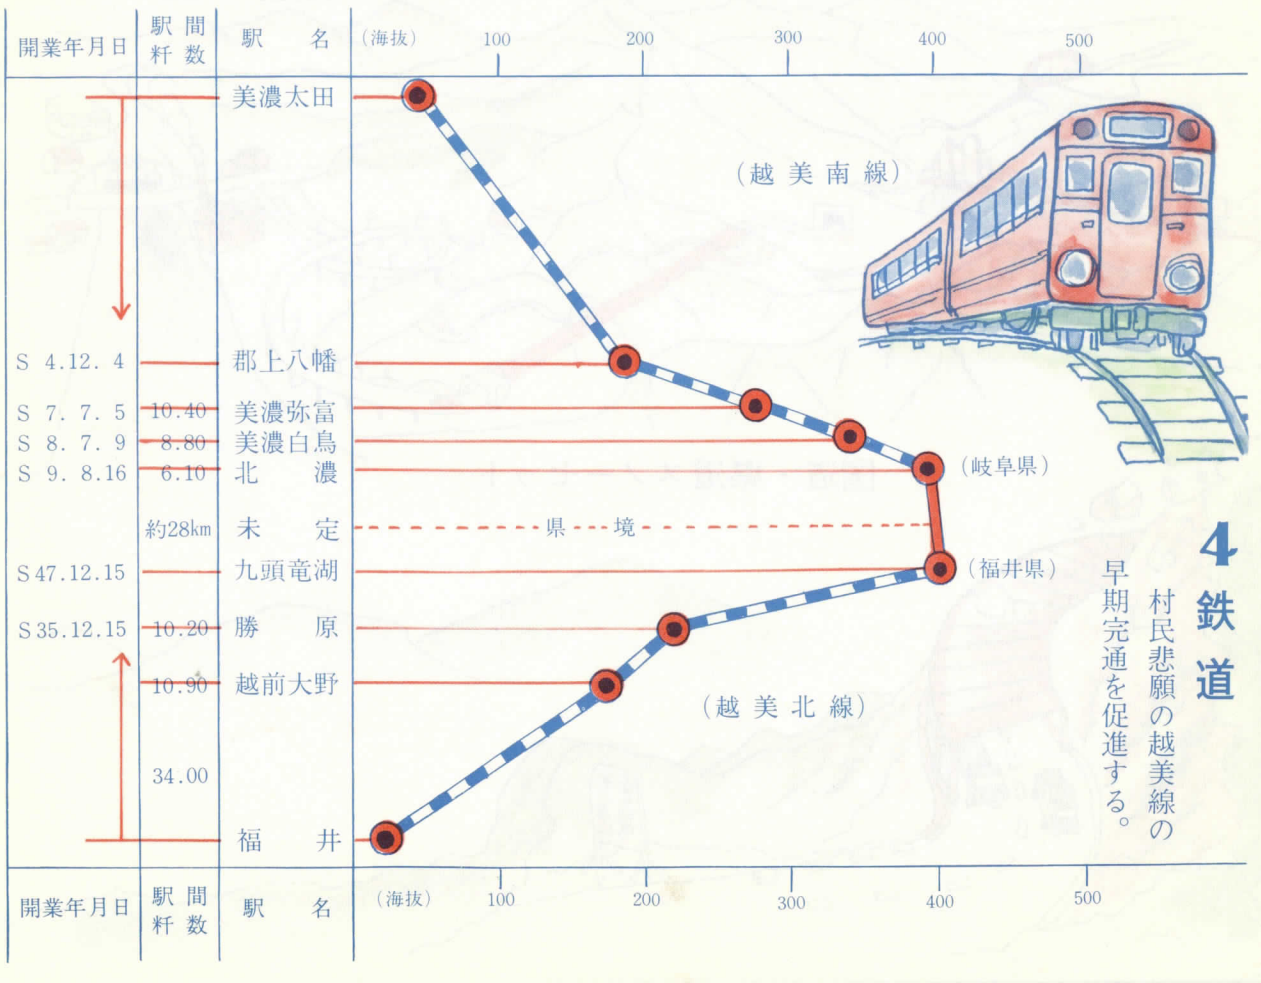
| 開業年月日 | 駅間粁数 | 駅名 |
|---|---|---|
| | | 美濃太田 |
| S 4.12. 4 | | 郡上八幡 |
| S 7. 7. 5 | 10.40 | 美濃弥富 |
| S 8. 7. 9 | 8.80 | 美濃白鳥 |
| S 9. 8.16 | 6.10 | 北濃 |
| | 約28km | 未定 |
| S 47.12.15 | | 九頭竜湖 |
| S 35.12.15 | 10.20 | 勝原 |
| | 10.90 | 越前大野 |
| | 34.00 | |
| | | 福井 |
| 開業年月日 | 駅間粁数 | 駅名 |

(海抜) 100 200 300 400 500

(越美南線)

(岐阜県)

県境

(福井県)

(越美北線)

(海抜) 100 200 300 400 500

4 鉄道

村民悲願の越美線の早期完通を促進する。